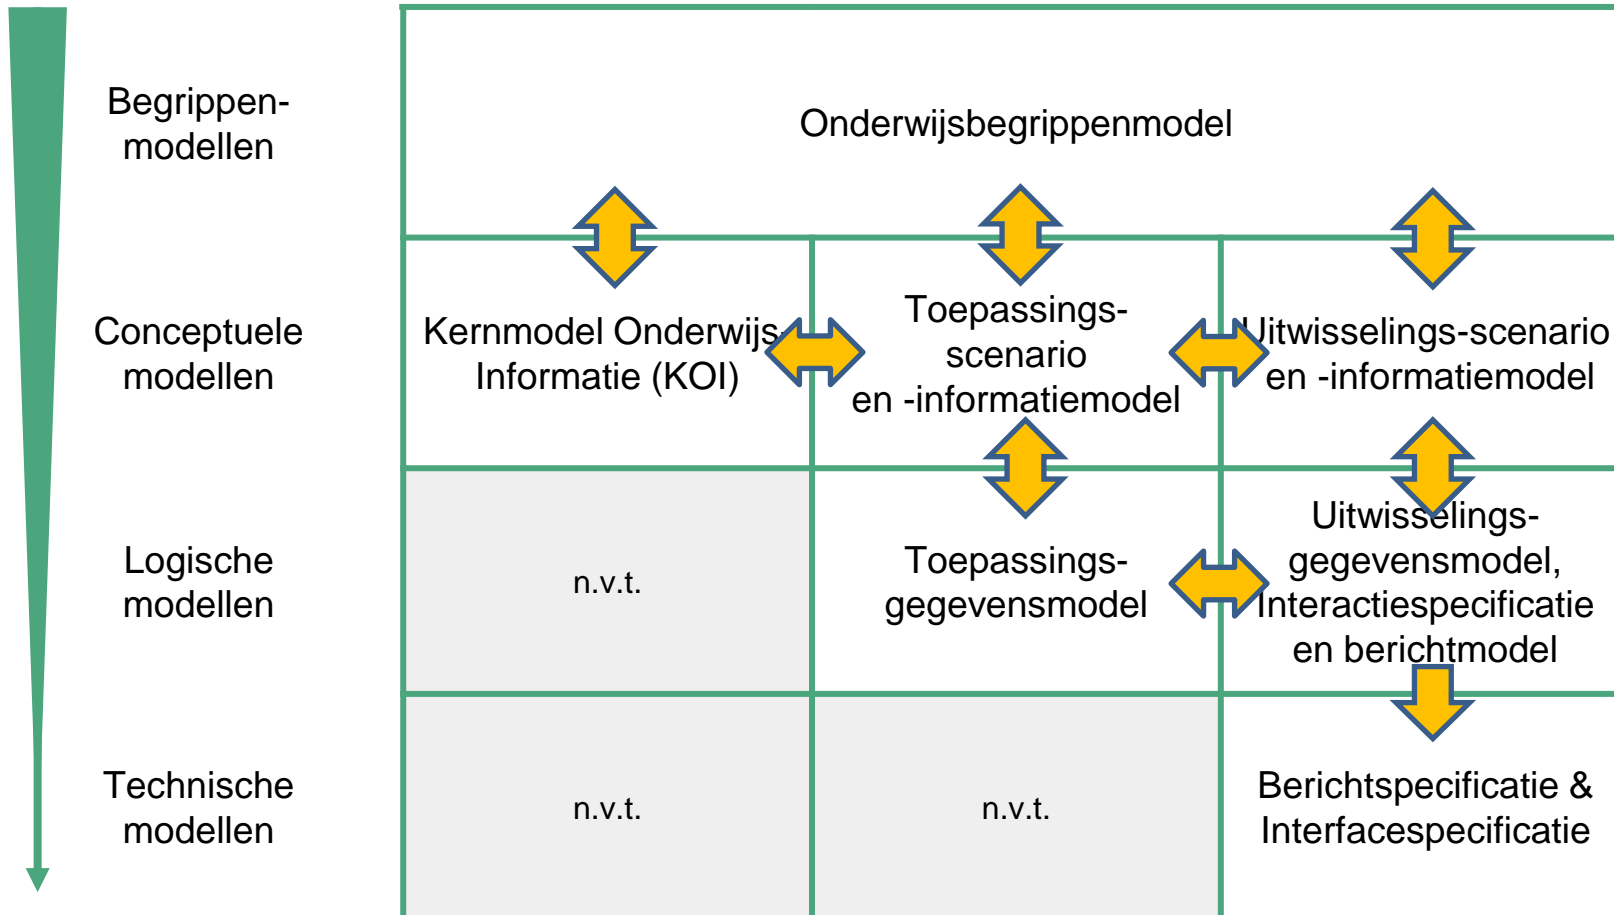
Begrippenmodellen

Onderwijsbegrippenmodel

Conceptuele modellen

Kernmodel Onderwijs Informatie (KOI)

Toepassingsscenario en -informatiemodel

Uitwisselings-scenario en -informatiemodel

Logische modellen

n.v.t.

Toepassingsgegevensmodel

Uitwisselingsgegevensmodel, Interactiespecificatie en berichtmodel

Technische modellen

n.v.t.

n.v.t.

Berichtspecificatie & Interfacespecificatie